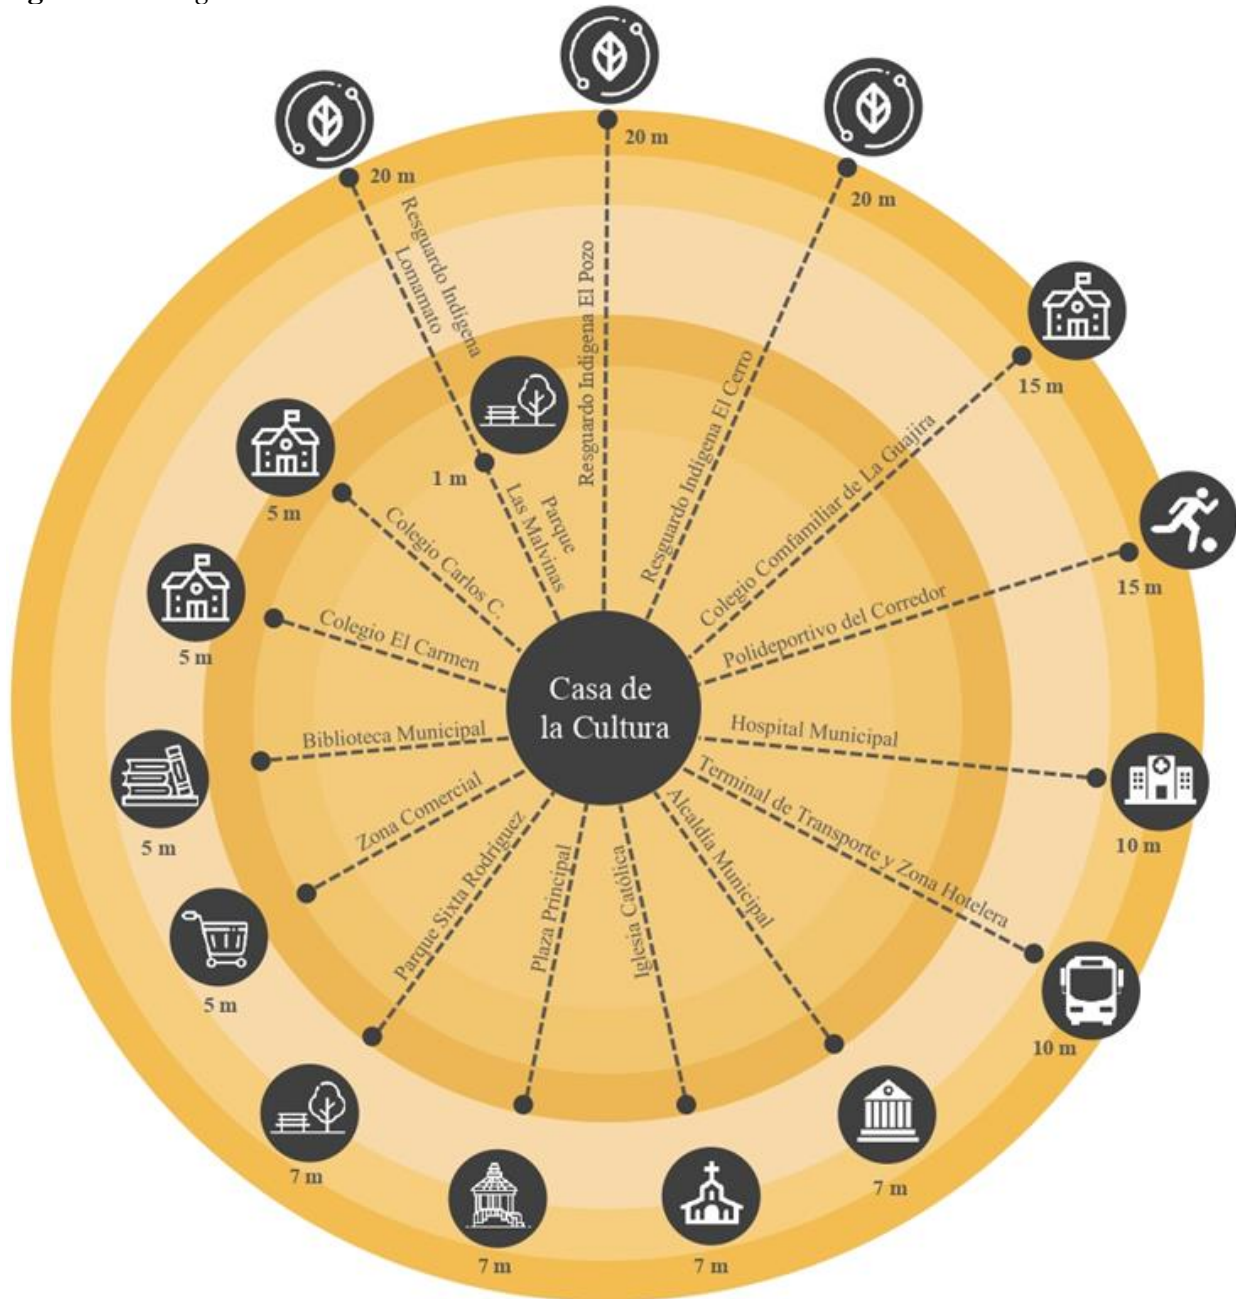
Casa de la Cultura

20 m
Resguardo Indígena Lomamato

20 m
Resguardo Indígena El Pozo

20 m
Resguardo Indígena El Cerro

15 m
Colegio Comfamiliar de La Guajira

15 m
Polideportivo del Corredor

10 m
Hospital Municipal

10 m
Terminal de Transporte y Zona Hotelera

7 m
Alcaldía Municipal

7 m
Iglesia Católica

7 m
Plaza Principal

7 m
Parque Sixta Rodríguez

5 m
Zona Comercial

5 m
Biblioteca Municipal

5 m
Colegio El Carmen

5 m
Colegio Carlos C.

1 m
Parque Las Malvinas